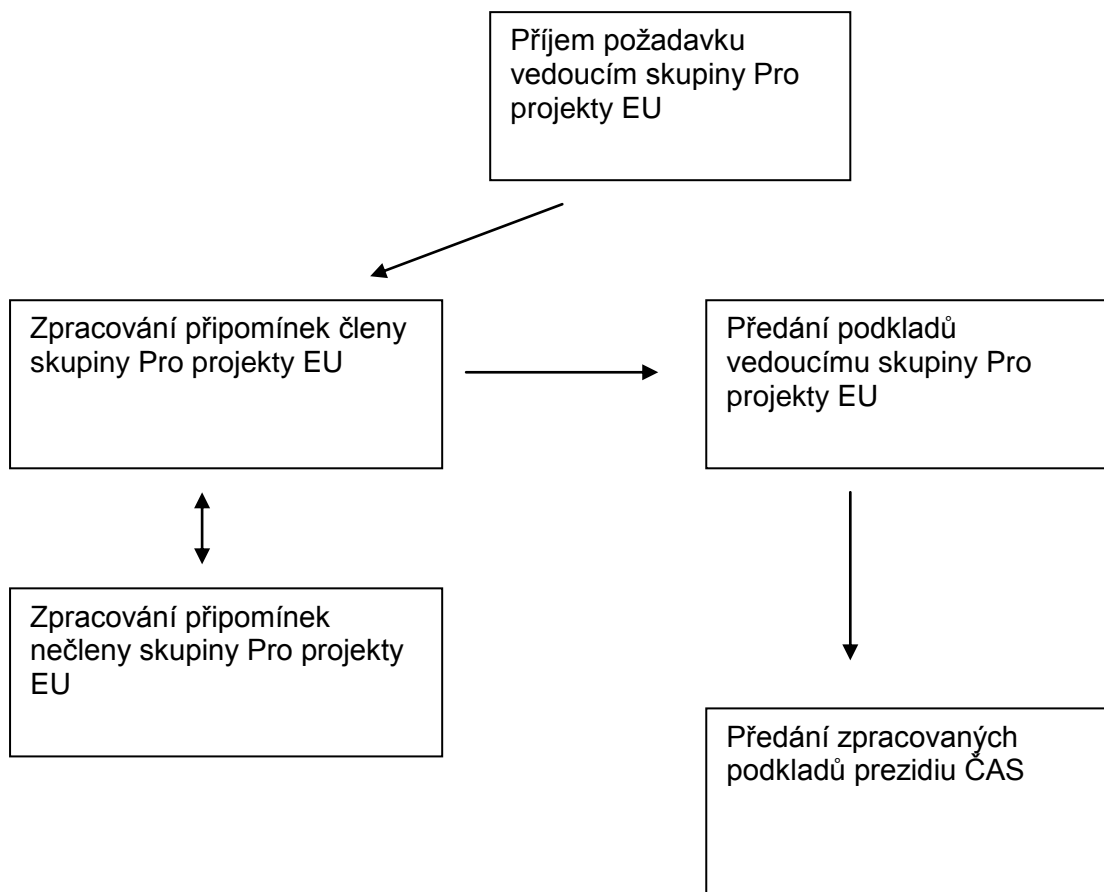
Příjem požadavku vedoucím skupiny Pro projekty EU

Zpracování připomínek členy skupiny Pro projekty EU

Předání podkladů vedoucímu skupiny Pro projekty EU

Zpracování připomínek nečleny skupiny Pro projekty EU

Předání zpracovaných podkladů prezidiu ČAS